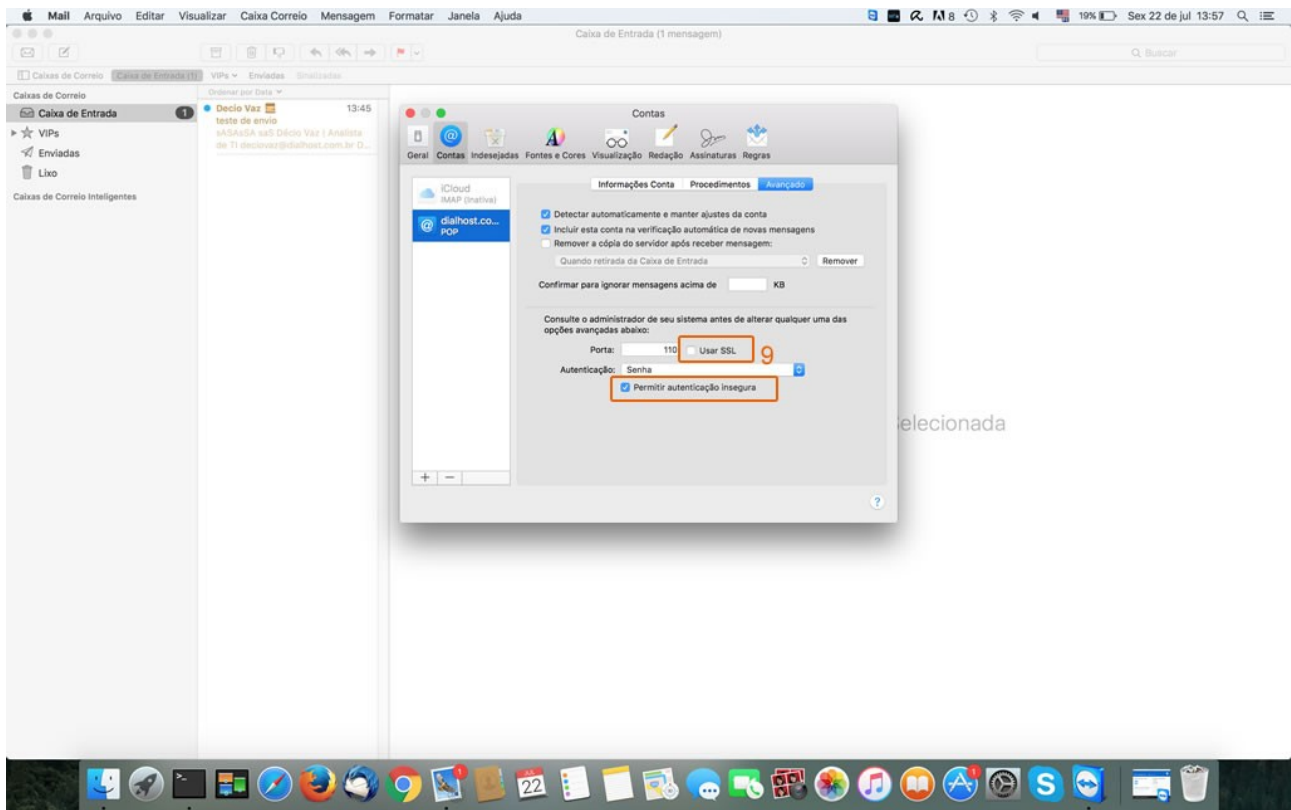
Mail Arquivo Editar Visualizar Caixa Correio Mensagem Formatar Janela Ajuda

19% Sex 22 de jul 13:57

Caixa de Entrada (1 mensagem)

Buscar

Caixas de Correio Caixa de Entrada (1) VIPs Enviadas Sinalizadas

Caixas de Correio
Caixa de Entrada 1
VIPs
Enviadas
Lixo
Caixas de Correio Inteligentes

Ordenar por Data
Decio Vaz 13:45
teste de envio
sASAsSA saS Décio Vaz | Analista de TI deciovaz@dialhost.com.br D...

Contas

Geral Contas Indesejadas Fontes e Cores Visualização Redação Assinaturas Regras

iCloud
IMAP (Inativo)
dialhost.co...
POP

Informações Conta Procedimentos Avançado

Detectar automaticamente e manter ajustes da conta
Incluir esta conta na verificação automática de novas mensagens
Remover a cópia do servidor após receber mensagem:
Quando retirada da Caixa de Entrada Remover

Confirmar para ignorar mensagens acima de KB

Consulte o administrador de seu sistema antes de alterar qualquer uma das opções avançadas abaixo:

Porta: 110 Usar SSL 9
Autenticação: Senha
Permitir autenticação insegura

elecionada

+ −

?

22